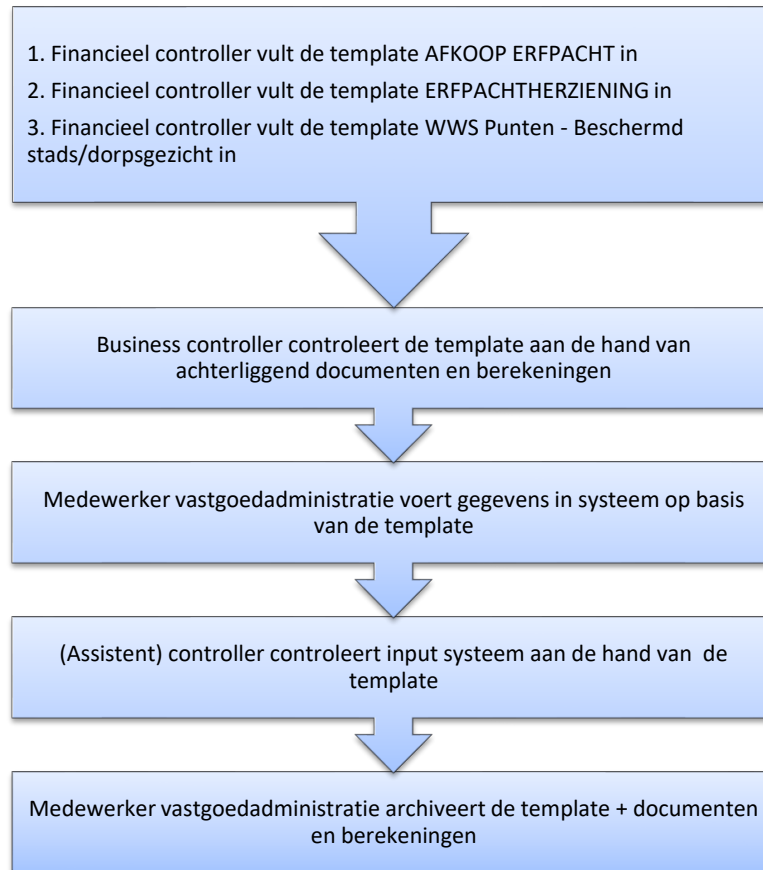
1. Financieel controller vult de template AFKOOP ERFPACHT in

2. Financieel controller vult de template ERFPACHTHERZIENING in

3. Financieel controller vult de template WWS Punten - Beschermd stads/dorpsgezicht in

Business controller controleert de template aan de hand van achterliggend documenten en berekeningen

Medewerker vastgoedadministratie voert gegevens in systeem op basis van de template

(Assistent) controller controleert input systeem aan de hand van de template

Medewerker vastgoedadministratie archiveert de template + documenten en berekeningen